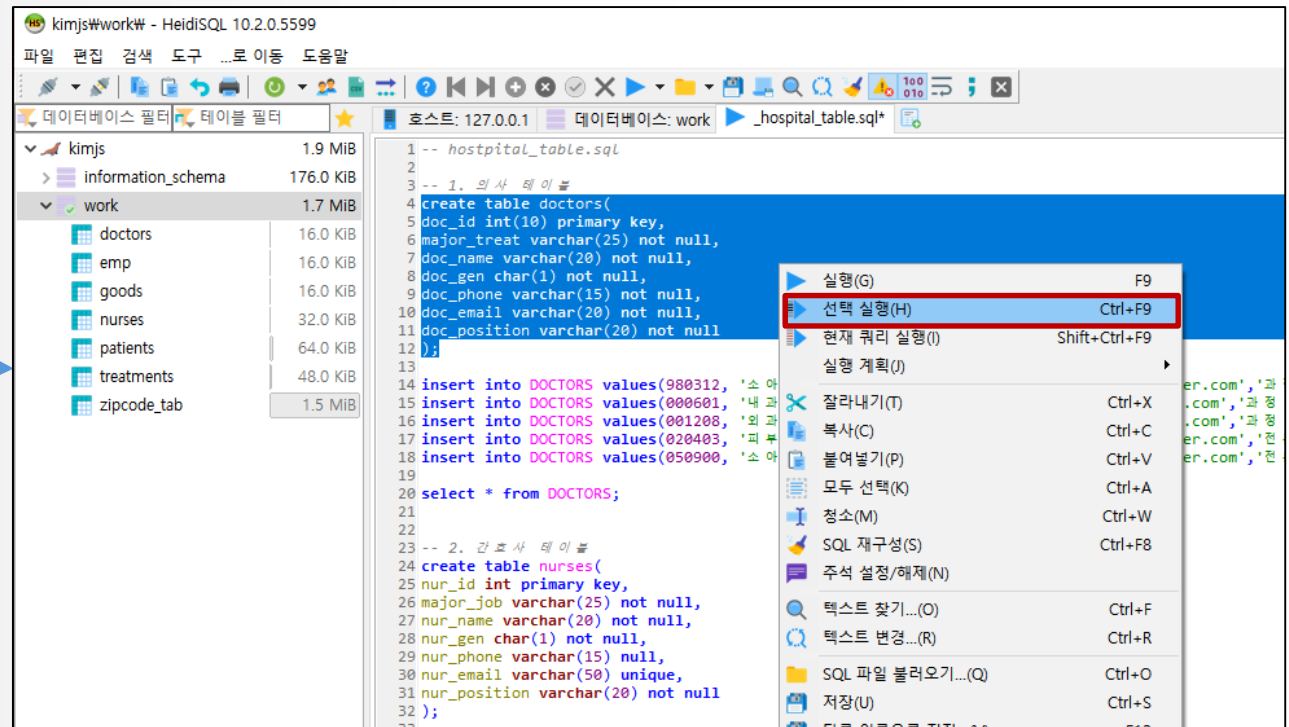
kimjs₩work₩ - HeidiSQL 10.2.0.5599

파일 편집 검색 도구 ...로 이동 도움말

데이터베이스 필터 테이블 필터

호스트: 127.0.0.1 데이터베이스: work _hospital_table.sql*

| | |
|---|---|
| kimjs | 1.9 MiB |
| information_schema | 176.0 KiB |
| work | 1.7 MiB |
| doctors | 16.0 KiB |
| emp | 16.0 KiB |
| goods | 16.0 KiB |
| nurses | 32.0 KiB |
| patients | 64.0 KiB |
| treatments | 48.0 KiB |
| zipcode_tab | 1.5 MiB |

1 -- hostpital_table.sql
2
3 -- 1. 의사 테이블
4 create table doctors(
5 doc_id int(10) primary key,
6 major_treat varchar(25) not null,
7 doc_name varchar(20) not null,
8 doc_gen char(1) not null,
9 doc_phone varchar(15) not null,
10 doc_email varchar(20) not null,
11 doc_position varchar(20) not null
12 );
13
14 insert into DOCTORS values(980312, '소 아 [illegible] er.com','과
15 insert into DOCTORS values(000601, '내 과 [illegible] .com','과 정
16 insert into DOCTORS values(001208, '외 과 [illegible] .com','과 정
17 insert into DOCTORS values(020403, '피 부 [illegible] er.com','전
18 insert into DOCTORS values(050900, '소 아 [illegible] er.com','전
19
20 select * from DOCTORS;
21
22
23 -- 2. 간호사 테이블
24 create table nurses(
25 nur_id int primary key,
26 major_job varchar(25) not null,
27 nur_name varchar(20) not null,
28 nur_gen char(1) not null,
29 nur_phone varchar(15) null,
30 nur_email varchar(50) unique,
31 nur_position varchar(20) not null
32 );

실행(G) F9
선택 실행(H) Ctrl+F9
현재 쿼리 실행(I) Shift+Ctrl+F9
실행 계획(J)
잘라내기(T) Ctrl+X
복사(C) Ctrl+C
붙여넣기(P) Ctrl+V
모두 선택(K) Ctrl+A
청소(M) Ctrl+W
SQL 재구성(S) Ctrl+F8
주석 설정/해제(N)
텍스트 찾기...(O) Ctrl+F
텍스트 변경...(R) Ctrl+R
SQL 파일 불러오기...(Q) Ctrl+O
저장(U) Ctrl+S
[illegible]